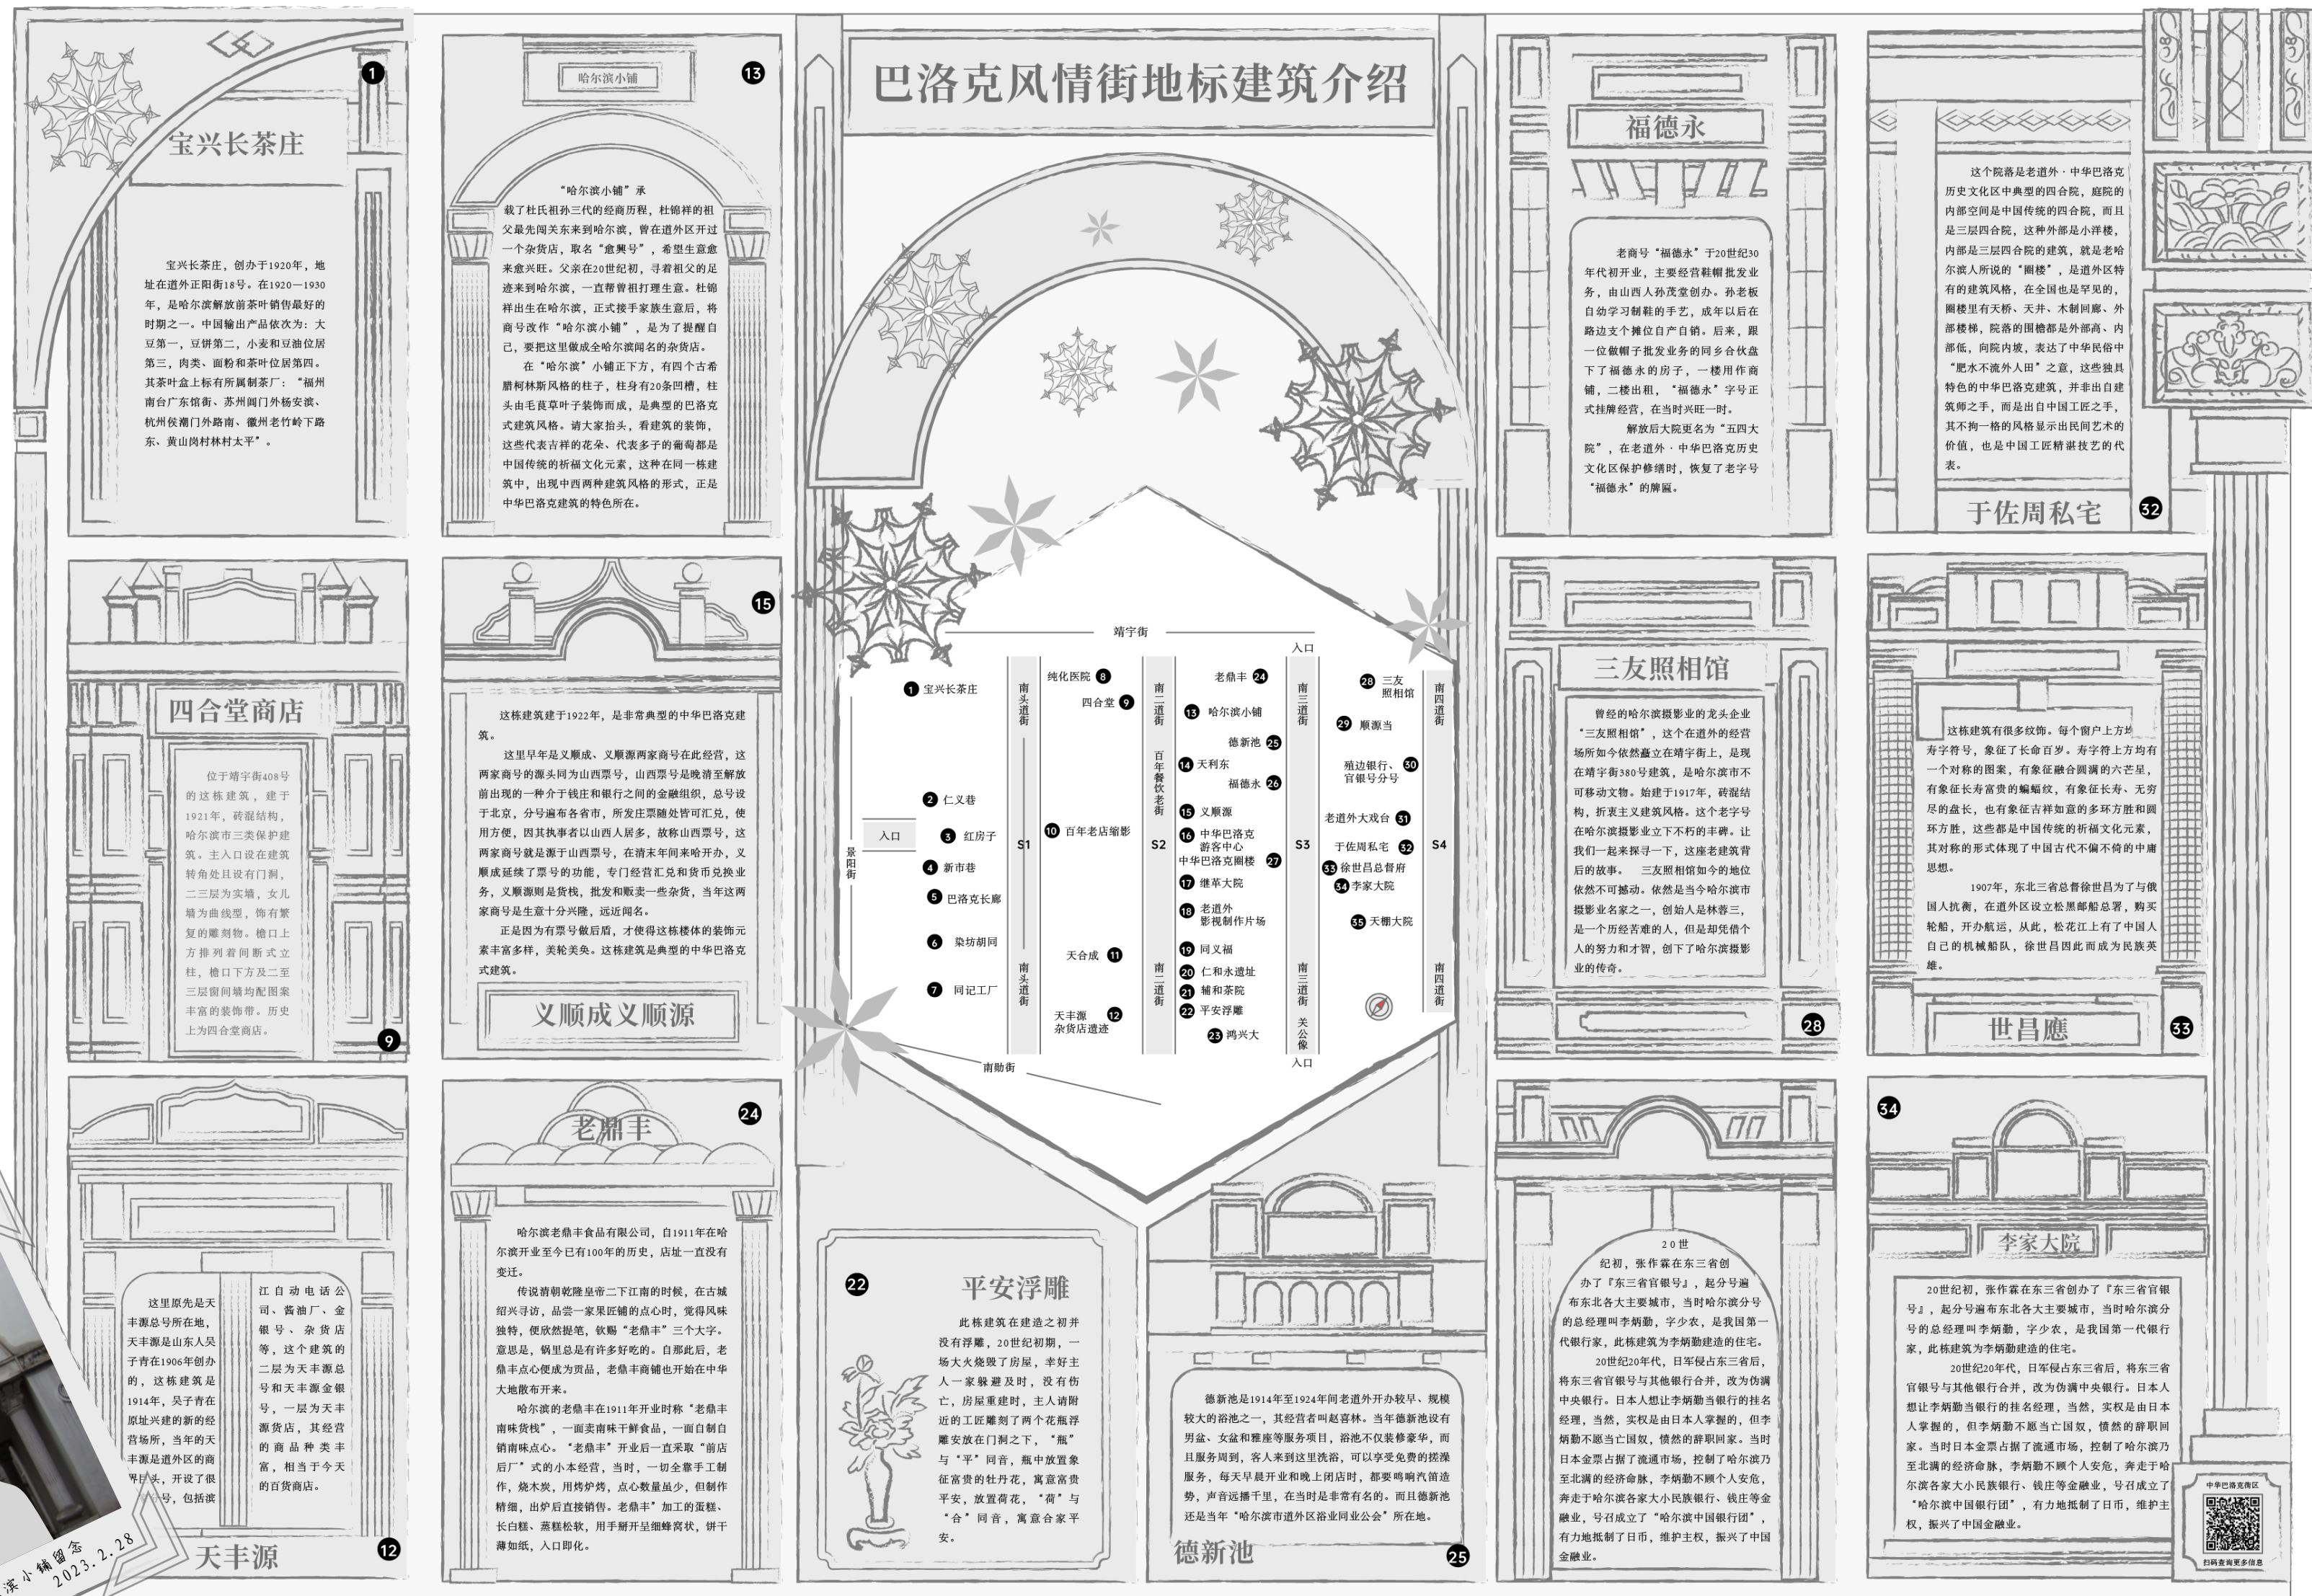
巴洛克风情街地标建筑介绍

1
宝兴长茶庄

宝兴长茶庄，创办于1920年，地址在道外正阳街18号。在1920—1930年，是哈尔滨解放前茶叶销售最好的时期之一。中国输出产品依次为：大豆第一，豆饼第二，小麦和豆油位居第三，肉类、面粉和茶叶位居第四。其茶叶盒上标有所属制茶厂："福州南台广东馆街、苏州阊门外杨安浜、杭州侯潮门外路南、徽州老竹岭下路东、黄山岗村林村太平"。

13
哈尔滨小铺

"哈尔滨小铺"承载了杜氏祖孙三代的经商历程，杜锦祥的祖父最先闯关东来到哈尔滨，曾在道外区开过一个杂货店，取名"愈興号"，希望生意愈来愈兴旺。父亲在20世纪初，寻着祖父的足迹来到哈尔滨，一直帮着祖打理生意。杜锦祥出生在哈尔滨，正式接手家族生意后，将商号改作"哈尔滨小铺"，是为了提醒自己，要把这里做成全哈尔滨闻名的杂货店。

在"哈尔滨"小铺正下方，有四个古希腊柯林斯风格的柱子，柱身有20条凹槽，柱头由毛茛草叶子装饰而成，是典型的巴洛克式建筑风格。请大家抬头，看建筑的装饰，这些代表吉祥的花朵、代表多子的葡萄都是中国传统的祈福文化元素，这种在同一栋建筑中，出现中西两种建筑风格的形式，正是中华巴洛克建筑的特色所在。

福德永

老商号"福德永"于20世纪30年代初开业，主要经营鞋帽批发业务，由山西人孙茂堂创办。孙老板自幼学习制鞋的手艺，成年以后在路边支个摊位自产自销。后来，跟一位做帽子批发业务的同乡合伙盘下了福德永的房子，一楼用作商铺，二楼出租，"福德永"字号正式挂牌经营，在当时兴旺一时。

解放后大院更名为"五四大院"，在老道外·中华巴洛克历史文化区保护修缮时，恢复了老字号"福德永"的牌匾。

这个院落是老道外·中华巴洛克历史文化区中典型的四合院，庭院的内部空间是中国传统的四合院，而且是三层四合院，这种外部是小洋楼，内部是三层四合院的建筑，就是老哈尔滨人所说的"圈楼"，是道外区特有的建筑风格，在全国也是罕见的，圈楼里有天桥、天井、木制回廊、外部楼梯，院落的围檐都是外部高、内部低，向院内坡，表达了中华民俗中"肥水不流外人田"之意，这些独具特色的中华巴洛克建筑，并非出自建筑师之手，而是出自中国工匠之手，其不拘一格的风格显示出民间艺术的价值，也是中国工匠精湛技艺的代表。

于佐周私宅
32

四合堂商店

位于靖宇街408号的这栋建筑，建于1921年，砖混结构，哈尔滨市三类保护建筑。主入口设在建筑转角处且设有门洞，二三层为实墙，女儿墙为曲线型，饰有繁复的雕刻物。檐口上方排列着间断式立柱，檐口下方及二至三层窗间墙均配图案丰富的装饰带。历史上为四合堂商店。
9

15

这栋建筑建于1922年，是非常典型的中华巴洛克建筑。

这里早年是义顺成、义顺源两家商号在此经营，这两家商号的源头同为山西票号，山西票号是晚清至解放前出现的一种介于钱庄和银行之间的金融组织，总号设于北京，分号遍布各省市，所发庄票随处皆可汇兑，使用方便，因其执事者以山西人居多，故称山西票号，这两家商号就是源于山西票号，在清末年间来哈开办，义顺成延续了票号的功能，专门经营汇兑和货币兑换业务，义顺源则是货栈，批发和贩卖一些杂货，当年这两家商号是生意十分兴隆，远近闻名。

正是因为有票号做后盾，才使得这栋楼体的装饰元素丰富多样，美轮美奂。这栋建筑是典型的中华巴洛克式建筑。

义顺成义顺源

靖宇街
入口
1 宝兴长茶庄
南头道街
纯化医院 8
四合堂 9
南二道街
老鼎丰 24
13 哈尔滨小铺
德新池 25
14 天利东
福德永 26
15 义顺源
16 中华巴洛克游客中心
中华巴洛克圈楼 27
17 继革大院
18 老道外影视制作片场
19 同义福
20 仁和永遗址
21 辅和茶院
22 平安浮雕
23 鸿兴大
南三道街
28 三友照相馆
29 顺源当
殖边银行、官银号分号 30
老道外大戏台 31
于佐周私宅 32
33 徐世昌总督府
34 李家大院
35 天棚大院
南四道街
2 仁义巷
3 红房子
4 新市巷
5 巴洛克长廊
6 染坊胡同
7 同记工厂
景阳街
入口
S1
10 百年老店缩影
S2
百年餐饮老街
S3
S4
天合成 11
天丰源杂货店遗迹 12
关公像
入口
南勋街

三友照相馆

曾经的哈尔滨摄影业的龙头企业"三友照相馆"，这个在道外的经营场所如今依然矗立在靖宇街上，是现在靖宇街380号建筑，是哈尔滨市不可移动文物。始建于1917年，砖混结构，折衷主义建筑风格。这个老字号在哈尔滨摄影业立下不朽的丰碑。让我们一起来探寻一下，这座老建筑背后的故事。三友照相馆如今的地位依然不可撼动。依然是当今哈尔滨市摄影业名家之一，创始人是林蓉三，是一个历经苦难的人，但是却凭借个人的努力和才智，创下了哈尔滨摄影业的传奇。
28

这栋建筑有很多纹饰。每个窗户上方寿字符号，象征了长命百岁。寿字符上方均有一个对称的图案，有象征融合圆满的六芒星，有象征长寿富贵的蝙蝠纹，有象征长寿、无穷尽的盘长，也有象征吉祥如意的多环方胜和圆环方胜，这些都是中国传统的祈福文化元素，其对称的形式体现了中国古代不偏不倚的中庸思想。

1907年，东北三省总督徐世昌为了与俄国人抗衡，在道外区设立松黑邮船总署，购买轮船，开办航运，从此，松花江上有了中国人自己的机械船队，徐世昌因此而成为民族英雄。

世昌應
33

老鼎丰
24

哈尔滨老鼎丰食品有限公司，自1911年在哈尔滨开业至今已有100年的历史，店址一直没有变迁。

传说清朝乾隆皇帝二下江南的时候，在古城绍兴寻访，品尝一家果匠铺的点心时，觉得风味独特，便欣然提笔，钦赐"老鼎丰"三个大字。意思是，锅里总是有许多好吃的。自那此后，老鼎丰点心便成为贡品，老鼎丰商铺也开始在中华大地散布开来。

哈尔滨的老鼎丰在1911年开业时称"老鼎丰南味货栈"，一面卖南味干鲜食品，一面自制自销南味点心。"老鼎丰"开业后一直采取"前店后厂"式的小本经营，当时，一切全靠手工制作，烧木炭，用拷炉烤，点心数量虽少，但制作精细，出炉后直接销售。老鼎丰"加工的蛋糕、长白糕、蒸糕松软，用手掰开呈细蜂窝状，饼干薄如纸，入口即化。

这里原先是天丰源总号所在地，天丰源是山东人吴子青在1906年创办的，这栋建筑是1914年，吴子青在原址兴建的新的经营场所，当年的天丰源是道外区的商界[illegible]头，开设了很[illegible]号，包括滨

江自动电话公司、酱油厂、金银号、杂货店等，这个建筑的二层为天丰源总号和天丰源金银号，一层为天丰源货店，其经营的商品种类丰富，相当于今天的百货商店。

天丰源
12
滨小铺留念
2023.2.28

22
平安浮雕

此栋建筑在建造之初并没有浮雕，20世纪初期，一场大火烧毁了房屋，幸好主人一家躲避及时，没有伤亡，房屋重建时，主人请附近的工匠雕刻了两个花瓶浮雕安放在门洞之下，"瓶"与"平"同音，瓶中放置象征富贵的牡丹花，寓意富贵平安，放置荷花，"荷"与"合"同音，寓意合家平安。

德新池是1914年至1924年间老道外开办较早、规模较大的浴池之一，其经营者叫赵喜林。当年德新池设有男盆、女盆和雅座等服务项目，浴池不仅装修豪华，而且服务周到，客人来到这里洗浴，可以享受免费的搓澡服务，每天早晨开业和晚上闭店时，都要鸣响汽笛造势，声音远播千里，在当时是非常有名的。而且德新池还是当年"哈尔滨市道外区浴业同业公会"所在地。

德新池
25

20世纪初，张作霖在东三省创办了『东三省官银号』，起分号遍布东北各大主要城市，当时哈尔滨分号的总经理叫李炳勳，字少农，是我国第一代银行家，此栋建筑为李炳勳建造的住宅。

20世纪20年代，日军侵占东三省后，将东三省官银号与其他银行合并，改为伪满中央银行。日本人想让李炳勳当银行的挂名经理，当然，实权是由日本人掌握的，但李炳勳不愿当亡国奴，愤然的辞职回家。当时日本金票占据了流通市场，控制了哈尔滨乃至北满的经济命脉，李炳勳不顾个人安危，奔走于哈尔滨各家大小民族银行、钱庄等金融业，号召成立了"哈尔滨中国银行团"，有力地抵制了日币，维护主权，振兴了中国金融业。

34
李家大院

20世纪初，张作霖在东三省创办了『东三省官银号』，起分号遍布东北各大主要城市，当时哈尔滨分号的总经理叫李炳勳，字少农，是我国第一代银行家，此栋建筑为李炳勳建造的住宅。

20世纪20年代，日军侵占东三省后，将东三省官银号与其他银行合并，改为伪满中央银行。日本人想让李炳勳当银行的挂名经理，当然，实权是由日本人掌握的，但李炳勳不愿当亡国奴，愤然的辞职回家。当时日本金票占据了流通市场，控制了哈尔滨乃至北满的经济命脉，李炳勳不顾个人安危，奔走于哈尔滨各家大小民族银行、钱庄等金融业，号召成立了"哈尔滨中国银行团"，有力地抵制了日币，维护主权，振兴了中国金融业。

中华巴洛克街区
扫码查询更多信息